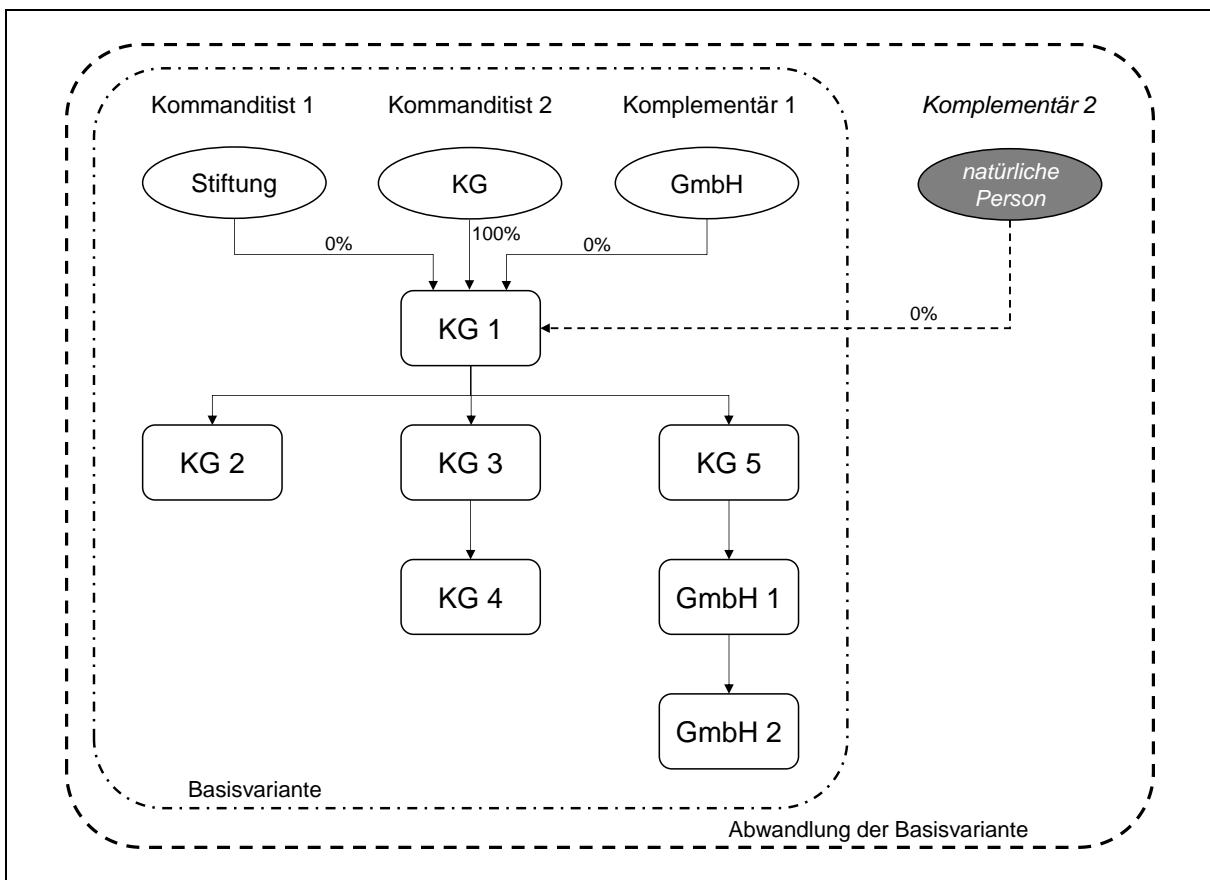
Kommanditist 1

Kommanditist 2

Komplementär 1

Komplementär 2

Stiftung

KG

GmbH

natürliche Person

0%

100%

0%

0%

KG 1

KG 2

KG 3

KG 5

KG 4

GmbH 1

GmbH 2

Basisvariante

Abwandlung der Basisvariante